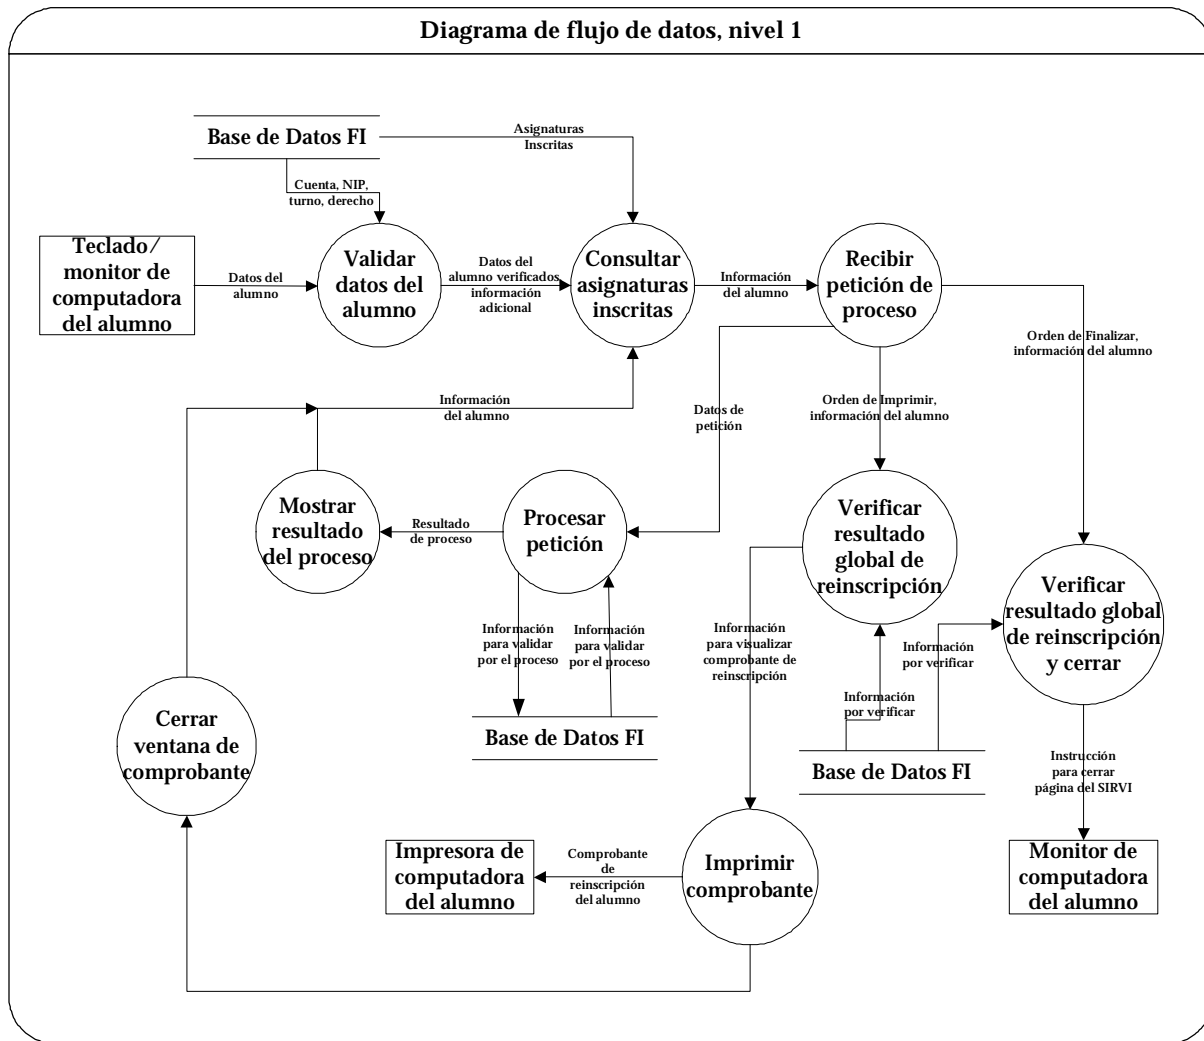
Diagrama de flujo de datos, nivel 1

Base de Datos FI

Asignaturas Inscritas

Cuenta, NIP, turno, derecho

Teclado/ monitor de computadora del alumno

Datos del alumno

Validar datos del alumno

Datos del alumno verificados información adicional

Consultar asignaturas inscritas

Información del alumno

Recibir petición de proceso

Orden de Finalizar, información del alumno

Información del alumno

Datos de petición

Orden de Imprimir, información del alumno

Mostrar resultado del proceso

Resultado de proceso

Procesar petición

Verificar resultado global de reinscripción

Verificar resultado global de reinscripción y cerrar

Información para validar por el proceso

Información para validar por el proceso

Información para visualizar comprobante de reinscripción

Información por verificar

Información por verificar

Cerrar ventana de comprobante

Base de Datos FI

Base de Datos FI

Instrucción para cerrar página del SIRVI

Impresora de computadora del alumno

Comprobante de reinscripción del alumno

Imprimir comprobante

Monitor de computadora del alumno